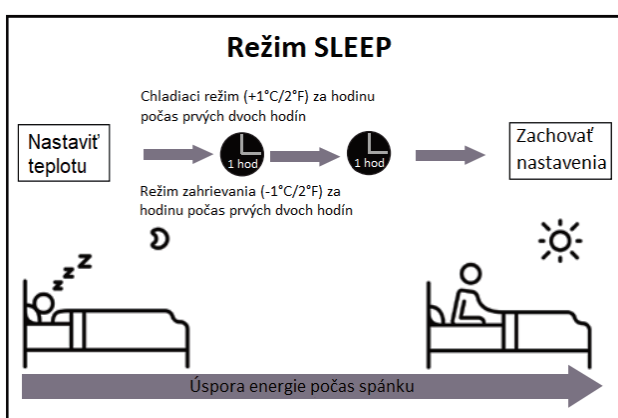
Režim SLEEP

Chladiaci režim (+1°C/2°F) za hodinu počas prvých dvoch hodín

Nastaviť teplotu

1 hod

1 hod

Zachovať nastavenia

Režim zahrievania (-1°C/2°F) za hodinu počas prvých dvoch hodín

Z Z Z

Úspora energie počas spánku